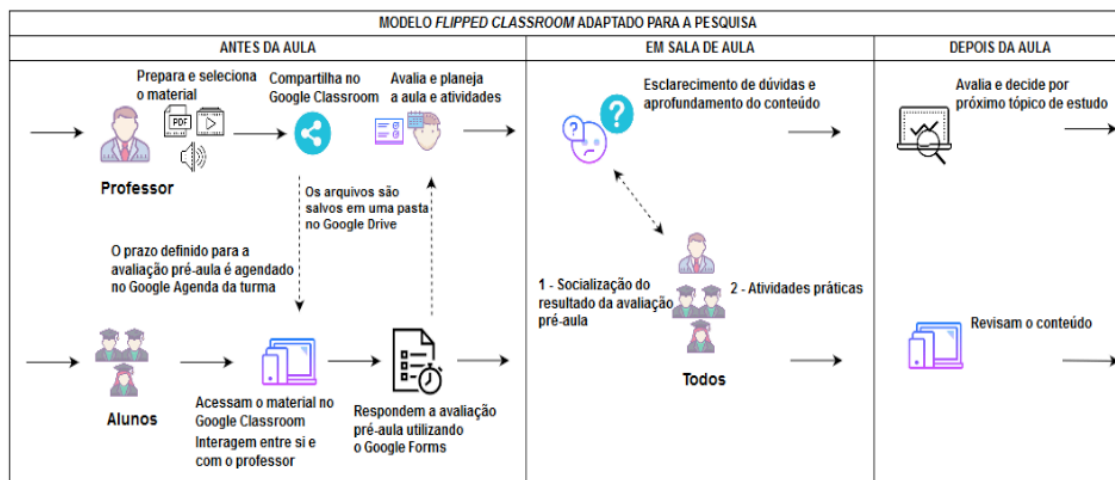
MODELO *FLIPPED CLASSROOM* ADAPTADO PARA A PESQUISA

ANTES DA AULA

Prepara e seleciona o material

PDF

Compartilha no Google Classroom

Avalia e planeja a aula e atividades

Professor

Os arquivos são salvos em uma pasta no Google Drive

O prazo definido para a avaliação pré-aula é agendado no Google Agenda da turma

Alunos

Acessam o material no Google Classroom

Interagem entre si e com o professor

Respondem a avaliação pré-aula utilizando o Google Forms

EM SALA DE AULA

Esclarecimento de dúvidas e aprofundamento do conteúdo

1 - Socialização do resultado da avaliação pré-aula

2 - Atividades práticas

Todos

DEPOIS DA AULA

Avalia e decide por próximo tópico de estudo

Revisam o conteúdo